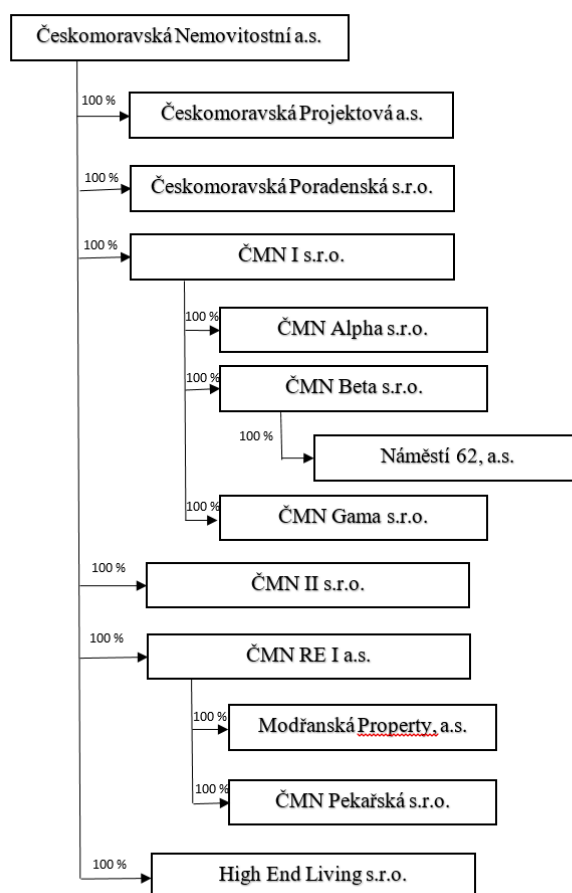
Českomoravská Nemovitostní a.s.

100 %
Českomoravská Projektová a.s.

100 %
Českomoravská Poradenská s.r.o.

100 %
ČMN I s.r.o.

100 %
ČMN Alpha s.r.o.

100 %
ČMN Beta s.r.o.

100 %
Náměstí 62, a.s.

100 %
ČMN Gama s.r.o.

100 %
ČMN II s.r.o.

100 %
ČMN RE I a.s.

100 %
Modřanská Property, a.s.

100 %
ČMN Pekařská s.r.o.

100 %
High End Living s.r.o.